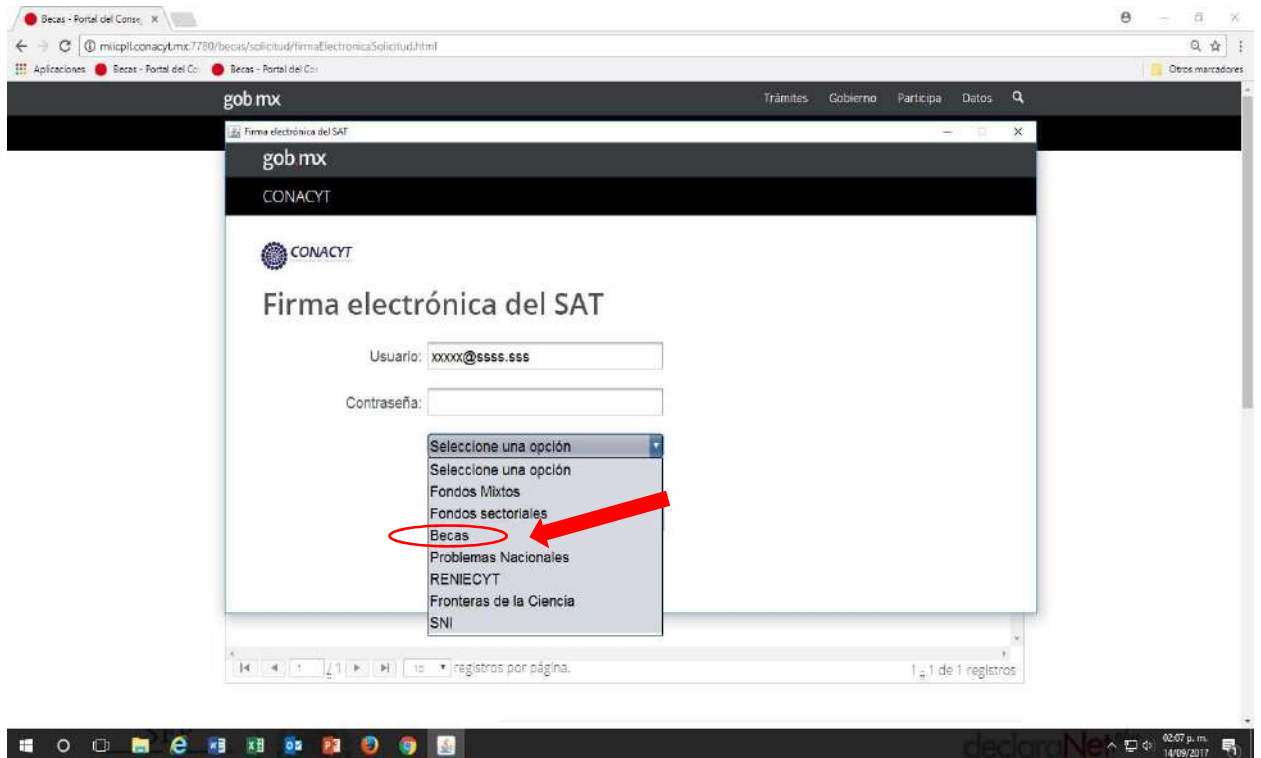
Becas - Portal del Conse ×

miicpll.conacyt.mx:7780/becas/solicitud/firmaElectronicaSolicitud.html

Aplicaciones Becas - Portal del Co Becas - Portal del Co

Otros marcadores

gob mx

Trámites Gobierno Participa Datos

Firma electrónica del SAT

gob mx

CONACYT

CONACYT

Firma electrónica del SAT

Usuario: xxxxx@ssss.sss

Contraseña:

Seleccione una opción

Seleccione una opción
Fondos Mixtos
Fondos sectoriales
Becas
Problemas Nacionales
RENIECYT
Fronteras de la Ciencia
SNI

1 /1 10 registros por página.

1 - 1 de 1 registros

declaraNet

02:07 p. m.
14/09/2017